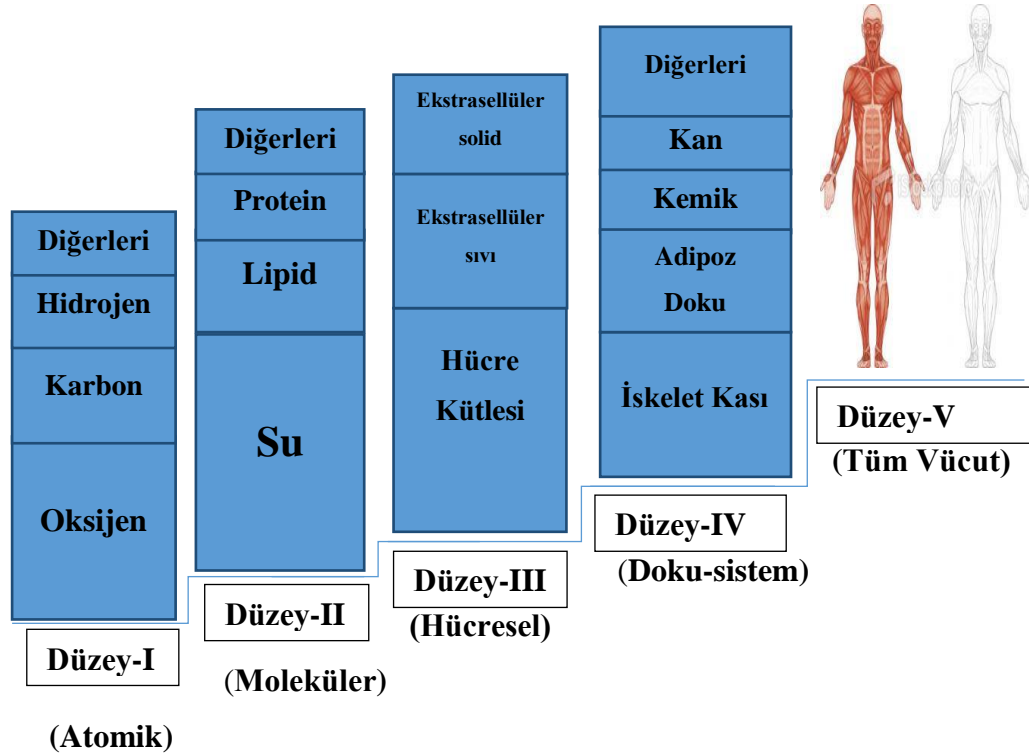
Diğerleri
Hidrojen
Karbon
Oksijen

Düzey-I
(Atomik)

Diğerleri
Protein
Lipid
Su

Düzey-II
(Moleküler)

Ekstrasellüler solid
Ekstrasellüler sıvı
Hücre Kütlesi

Düzey-III
(Hücresel)

Diğerleri
Kan
Kemik
Adipoz Doku
İskelet Kası

Düzey-IV
(Doku-sistem)

Düzey-V
(Tüm Vücut)